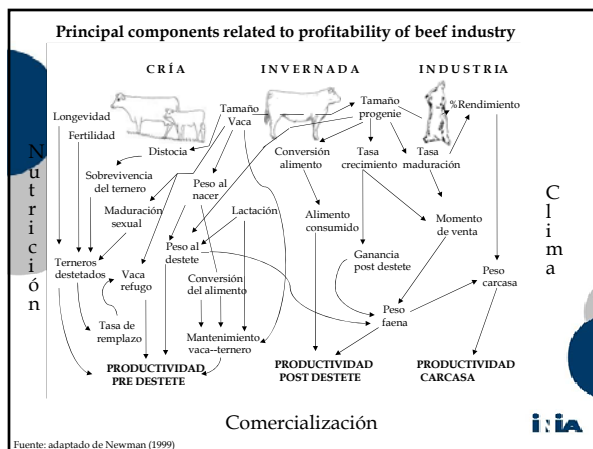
Principal components related to profitability of beef industry

CRÍA INVERNADA INDUSTRIA

N u t r i c i ó n

Longevidad

Fertilidad

Tamaño Vaca

Tamaño progenie

%Rendimiento

Distocia

Conversión alimento

Tasa crecimiento

Tasa maduración

Sobrevivencia del ternero

Peso al nacer

Maduración sexual

Lactación

Alimento consumido

Momento de venta

C l i m a

Peso al destete

Ganancia post destete

Terneros destetados

Vaca refugo

Conversión del alimento

Peso carcasa

Peso faena

Tasa de remplazo

Mantenimiento vaca--ternero

PRODUCTIVIDAD PRE DESTETE

PRODUCTIVIDAD POST DESTETE

PRODUCTIVIDAD CARCASA

Comercialización

INIA

Fuente: adaptado de Newman (1999)